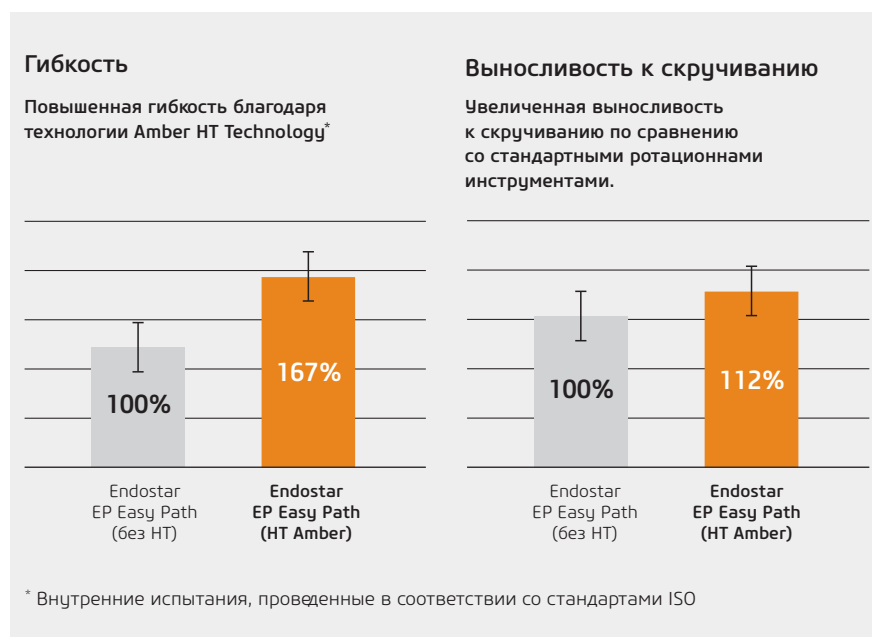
Гибкость

Повышенная гибкость благодаря технологии Amber HT Technology*

100%

167%

Endostar EP Easy Path (без HT)

Endostar EP Easy Path (HT Amber)

Выносливость к скручиванию

Увеличенная выносливость к скручиванию по сравнению со стандартными ротационнами инструментами.

100%

112%

Endostar EP Easy Path (без HT)

Endostar EP Easy Path (HT Amber)

* Внутренние испытания, проведенные в соответствии со стандартами ISO